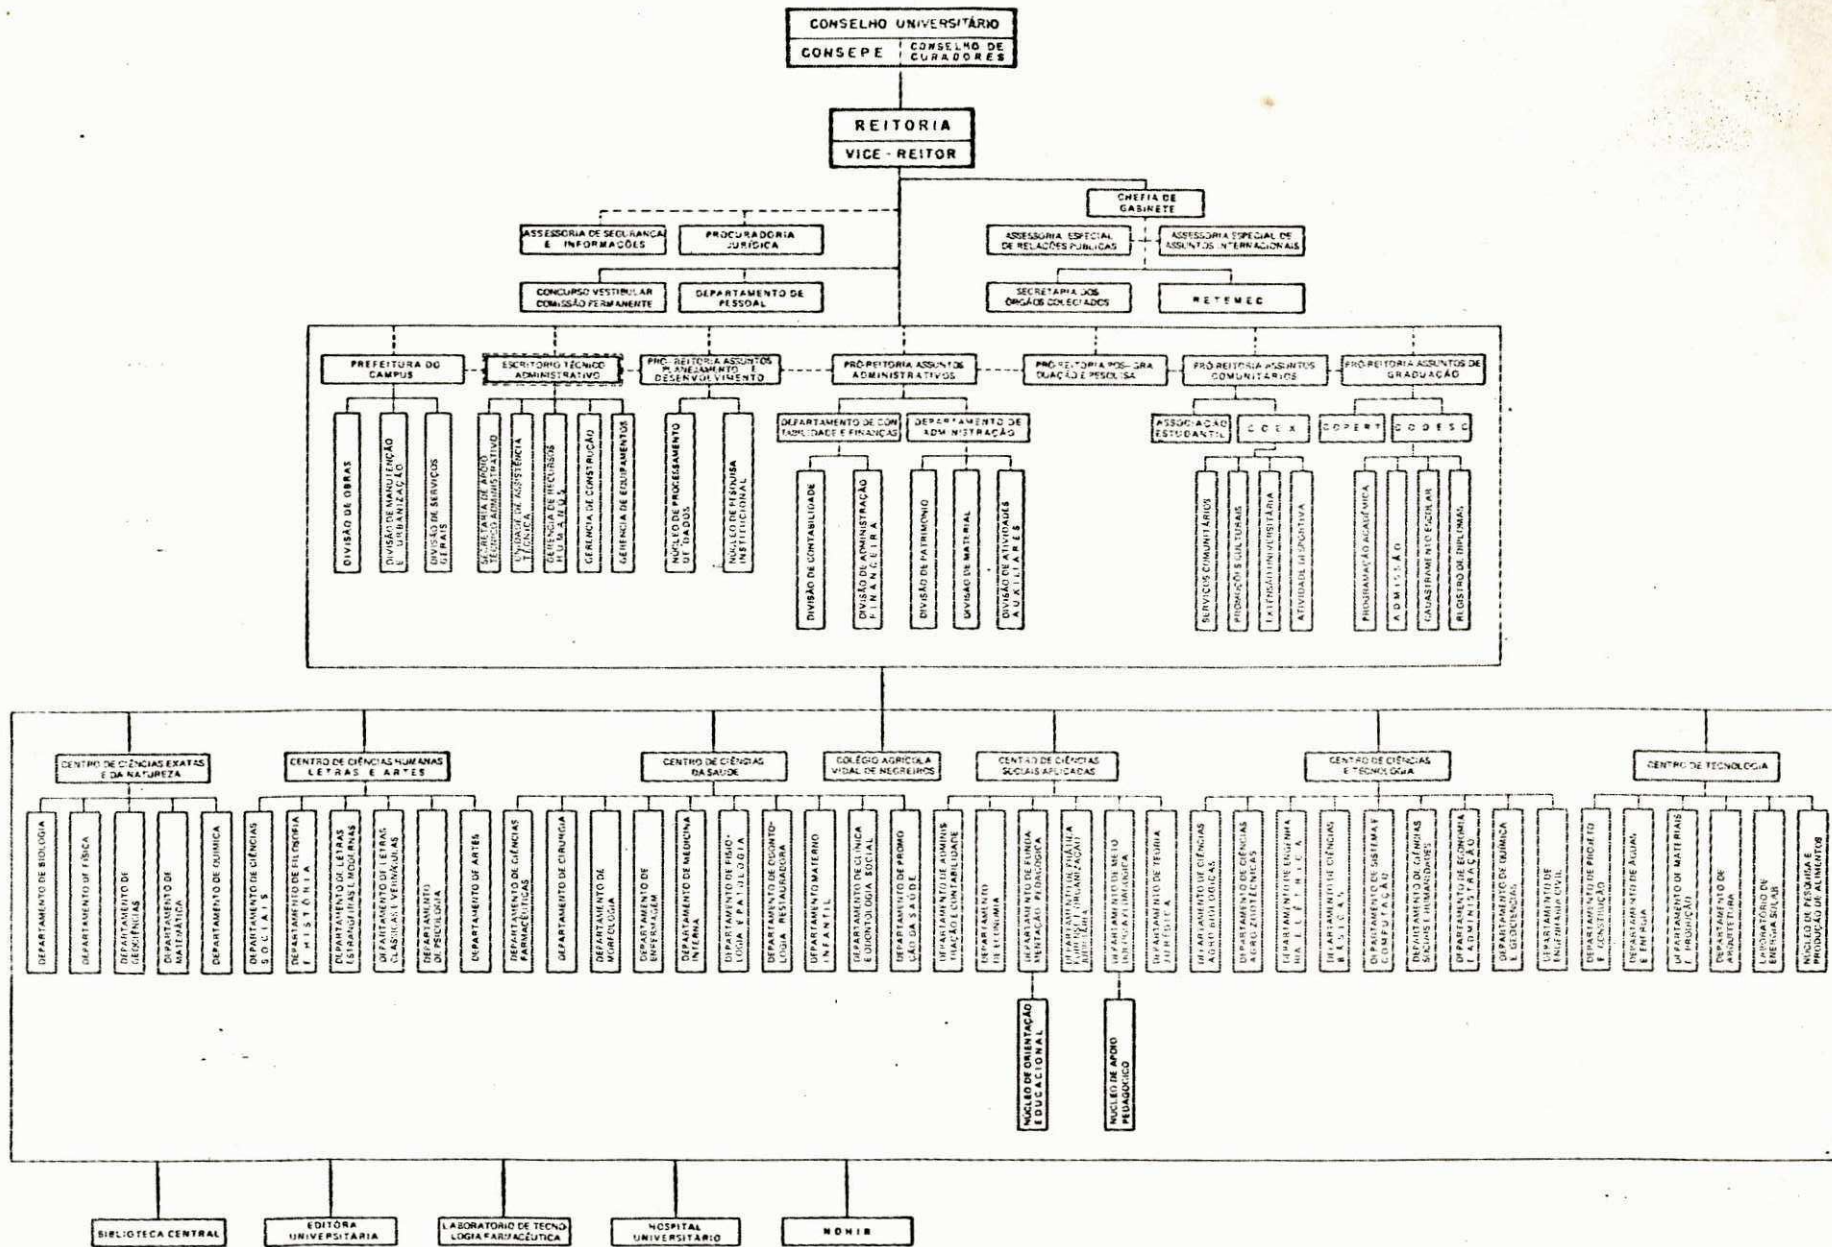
CONSELHO UNIVERSITÁRIO
CONSEPE
CONSELHO DE CURADORES

REITORIA
VICE - REITOR

CHEFIA DE GABINETE

ASSESSORIA DE SEGURANÇA E INFORMAÇÕES
PROCURADORIA JURÍDICA
ASSESSORIA ESPECIAL DE RELAÇÕES PÚBLICAS
ASSESSORIA ESPECIAL DE ASSUNTOS INTERNACIONAIS

CONCURSO VESTIBULAR COMISSÃO PERMANENTE
DEPARTAMENTO DE PESSOAL
SECRETARIA DOS ÓRGÃOS COLEGIADOS
RETEMEC

PREFEITURA DO CAMPUS
ESCRITÓRIO TÉCNICO ADMINISTRATIVO
PRÓ-REITORIA ASSUNTOS PLANEJAMENTO E DESENVOLVIMENTO
PRÓ-REITORIA ASSUNTOS ADMINISTRATIVOS
PRÓ-REITORIA PÓS-GRADUAÇÃO E PESQUISA
PRÓ-REITORIA ASSUNTOS COMUNITÁRIOS
PRÓ-REITORIA ASSUNTOS DE GRADUAÇÃO

DIVISÃO DE OBRAS
DIVISÃO DE MANUTENÇÃO E URBANIZAÇÃO
DIVISÃO DE SERVIÇOS GERAIS
SECRETARIA DE APOIO TÉCNICO ADMINISTRATIVO
UNIDADE DE ASSISTÊNCIA TÉCNICA
GERÊNCIA DE RECURSOS HUMANOS
GERÊNCIA DE CONSTRUÇÃO
GERÊNCIA DE EQUIPAMENTOS
NÚCLEO DE PROCESSAMENTO DE DADOS
NÚCLEO DE PESQUISA INSTITUCIONAL

DEPARTAMENTO DE CONTABILIDADE E FINANÇAS
DEPARTAMENTO DE ADMINISTRAÇÃO
DIVISÃO DE CONTABILIDADE
DIVISÃO DE ADMINISTRAÇÃO FINANCEIRA
DIVISÃO DE PATRIMÔNIO
DIVISÃO DE MATERIAL
DIVISÃO DE ATIVIDADES AUXILIARES

ASSOCIAÇÃO ESTUDANTIL
COEX
COPERT
CODESC
SERVIÇOS COMUNITÁRIOS
PROMOÇÕES CULTURAIS
EXTENSÃO UNIVERSITÁRIA
ATIVIDADE DESPORTIVA
PROGRAMAÇÃO ACADÊMICA
ADMISSÃO
CADASTRAMENTO ESCOLAR
REGISTRO DE DIPLOMAS

CENTRO DE CIÊNCIAS EXATAS E DA NATUREZA
DEPARTAMENTO DE BIOLOGIA
DEPARTAMENTO DE FÍSICA
DEPARTAMENTO DE GEOCIÊNCIAS
DEPARTAMENTO DE MATEMÁTICA
DEPARTAMENTO DE QUÍMICA

CENTRO DE CIÊNCIAS HUMANAS LETRAS E ARTES
DEPARTAMENTO DE CIÊNCIAS SOCIAIS
DEPARTAMENTO DE FILOSOFIA E HISTÓRIA
DEPARTAMENTO DE LETRAS ESTRANGEIRAS E MODERNAS
DEPARTAMENTO DE LETRAS CLÁSSICAS E VERNÁCULAS
DEPARTAMENTO DE PSICOLOGIA
DEPARTAMENTO DE ARTES

CENTRO DE CIÊNCIAS DA SAÚDE
DEPARTAMENTO DE CIÊNCIAS FARMACÊUTICAS
DEPARTAMENTO DE CIRURGIA
DEPARTAMENTO DE MORFOLOGIA
DEPARTAMENTO DE ENFERMAGEM
DEPARTAMENTO DE MEDICINA INTERNA
DEPARTAMENTO DE FISIOLOGIA E PATOLOGIA
DEPARTAMENTO DE ODONTOLOGIA RESTAURADORA
DEPARTAMENTO MATERNO INFANTIL
DEPARTAMENTO DE CLÍNICA E ODONTOLOGIA SOCIAL
DEPARTAMENTO DE PROMOÇÃO DA SAÚDE

COLÉGIO AGRÍCOLA VIDAL DE NEGREIROS

CENTRO DE CIÊNCIAS SOCIAIS APLICADAS
DEPARTAMENTO DE ADMINISTRAÇÃO E CONTABILIDADE
DEPARTAMENTO DE ECONOMIA
DEPARTAMENTO DE FUNDAMENTAÇÃO PEDAGÓGICA
DEPARTAMENTO DE PRÁTICA JURÍDICA E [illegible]
DEPARTAMENTO DE METODOLOGIA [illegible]
DEPARTAMENTO DE TEORIA JURÍDICA
NÚCLEO DE ORIENTAÇÃO EDUCACIONAL
NÚCLEO DE APOIO PEDAGÓGICO

CENTRO DE CIÊNCIAS E TECNOLOGIA
DEPARTAMENTO DE CIÊNCIAS AGRO-BIOLÓGICAS
DEPARTAMENTO DE CIÊNCIAS AGRO-ZOOTÉCNICAS
DEPARTAMENTO DE ENGENHARIA ELÉTRICA
DEPARTAMENTO DE CIÊNCIAS BÁSICAS
DEPARTAMENTO DE SISTEMAS E COMPUTAÇÃO
DEPARTAMENTO DE CIÊNCIAS SOCIAIS E HUMANIDADES
DEPARTAMENTO DE ECONOMIA E ADMINISTRAÇÃO
DEPARTAMENTO DE QUÍMICA E GEOCIÊNCIAS
DEPARTAMENTO DE ENGENHARIA CIVIL

CENTRO DE TECNOLOGIA
DEPARTAMENTO DE PROJETO E CONSTRUÇÃO
DEPARTAMENTO DE ÁGUAS E ENERGIA
DEPARTAMENTO DE MATERIAIS E PRODUÇÃO
DEPARTAMENTO DE ARQUITETURA
LABORATÓRIO DE ENERGIA SOLAR
NÚCLEO DE PESQUISA E PRODUÇÃO DE ALIMENTOS

BIBLIOTECA CENTRAL
EDITORA UNIVERSITÁRIA
LABORATÓRIO DE TECNOLOGIA FARMACÊUTICA
HOSPITAL UNIVERSITÁRIO
NOHIB